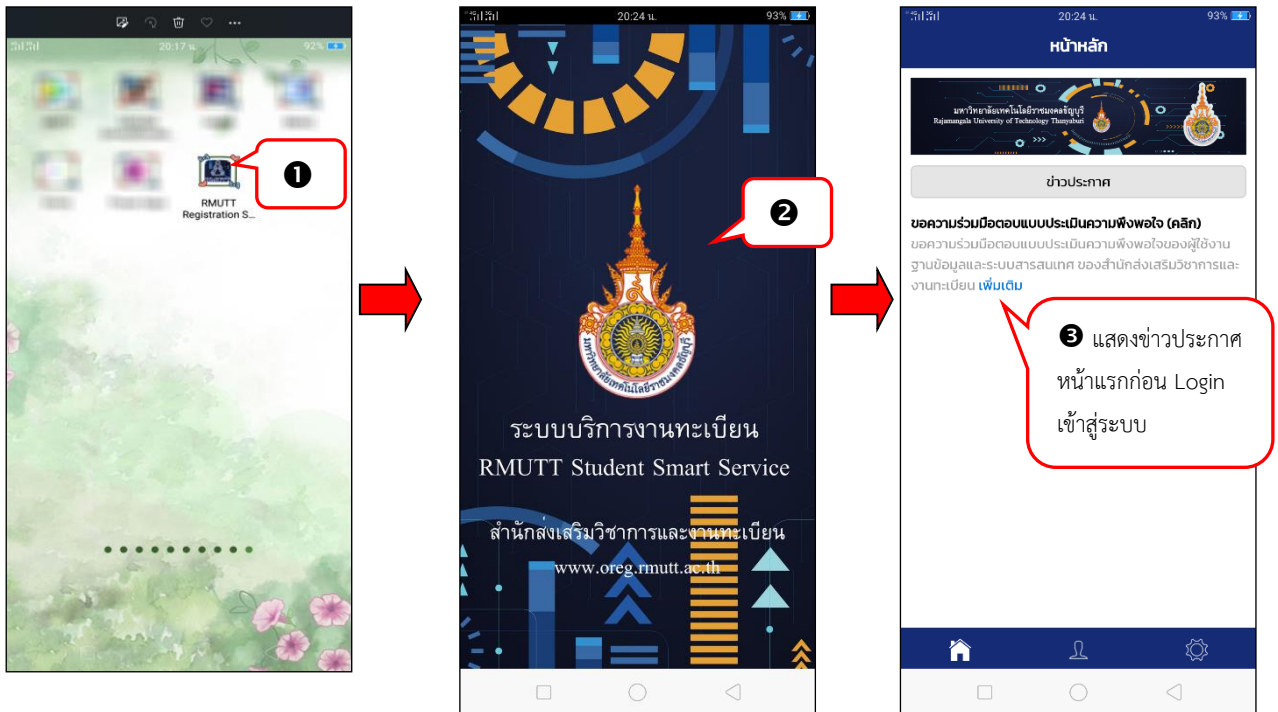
20:17 น. 92%

RMUTT Registration S...

❶

20:24 น. 93%

❷

ระบบบริการงานทะเบียน

RMUTT Student Smart Service

สำนักส่งเสริมวิชาการและงานทะเบียน

www.oreg.rmutt.ac.th

20:24 น. 93%

หน้าหลัก

มหาวิทยาลัยเทคโนโลยีราชมงคลธัญบุรี
Rajamangala University of Technology Thanyaburi

ข่าวประกาศ

ขอความร่วมมือตอบแบบประเมินความพึงพอใจ (คลิก)

ขอความร่วมมือตอบแบบประเมินความพึงพอใจของผู้ใช้งานฐานข้อมูลและระบบสารสนเทศ ของสำนักส่งเสริมวิชาการและงานทะเบียน เพิ่มเติม

❸ แสดงข่าวประกาศหน้าแรกก่อน Login เข้าสู่ระบบ